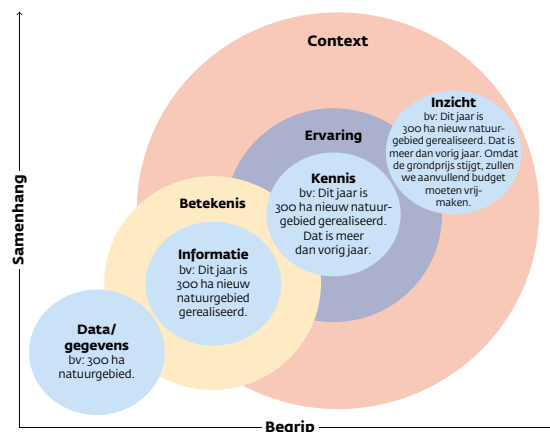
Samenhang

Context

Inzicht
bv: Dit jaar is 300 ha nieuw natuurgebied gerealiseerd. Dat is meer dan vorig jaar. Omdat de grondprijs stijgt, zullen we aanvullend budget moeten vrijmaken.

Ervaring

Kennis
bv: Dit jaar is 300 ha nieuw natuurgebied gerealiseerd. Dat is meer dan vorig jaar.

Betekenis

Informatie
bv: Dit jaar is 300 ha nieuw natuurgebied gerealiseerd.

Data/ gegevens
bv: 300 ha natuurgebied.

Begrip